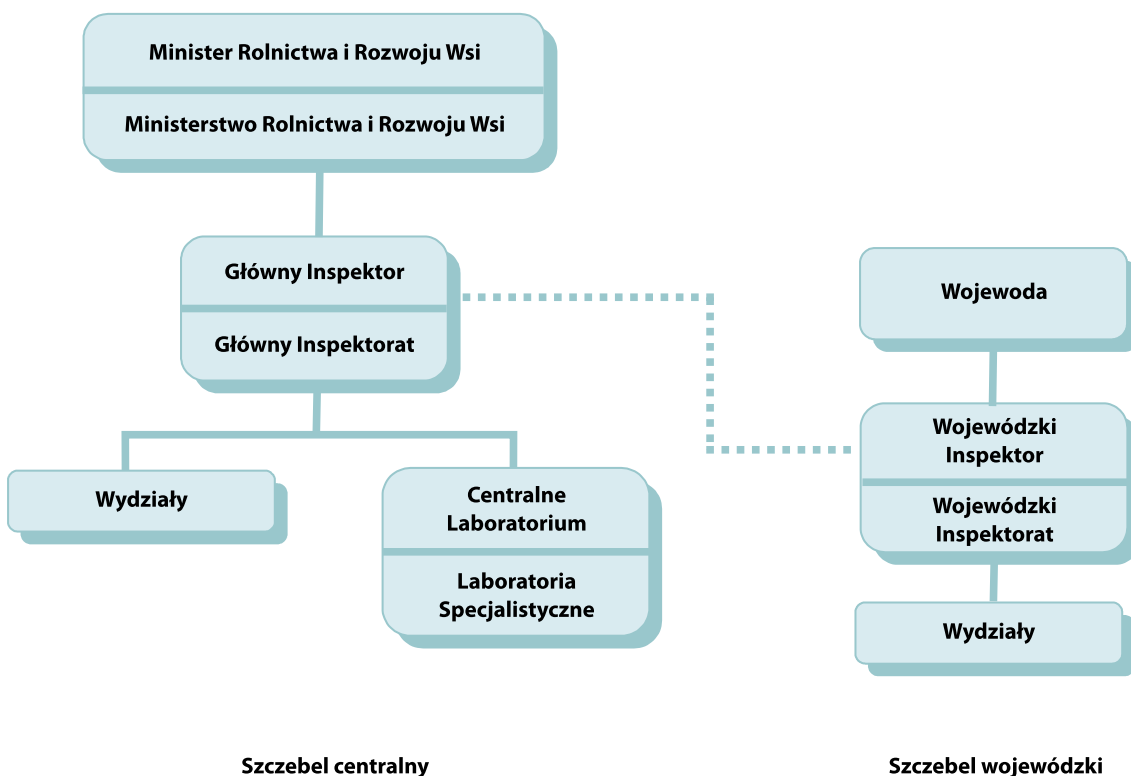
Minister Rolnictwa i Rozwoju Wsi

Ministerstwo Rolnictwa i Rozwoju Wsi

Główny Inspektor

Główny Inspektorat

Wydziały

Centralne Laboratorium

Laboratoria Specjalistyczne

Wojewoda

Wojewódzki Inspektor

Wojewódzki Inspektorat

Wydziały

Szczebel centralny

Szczebel wojewódzki